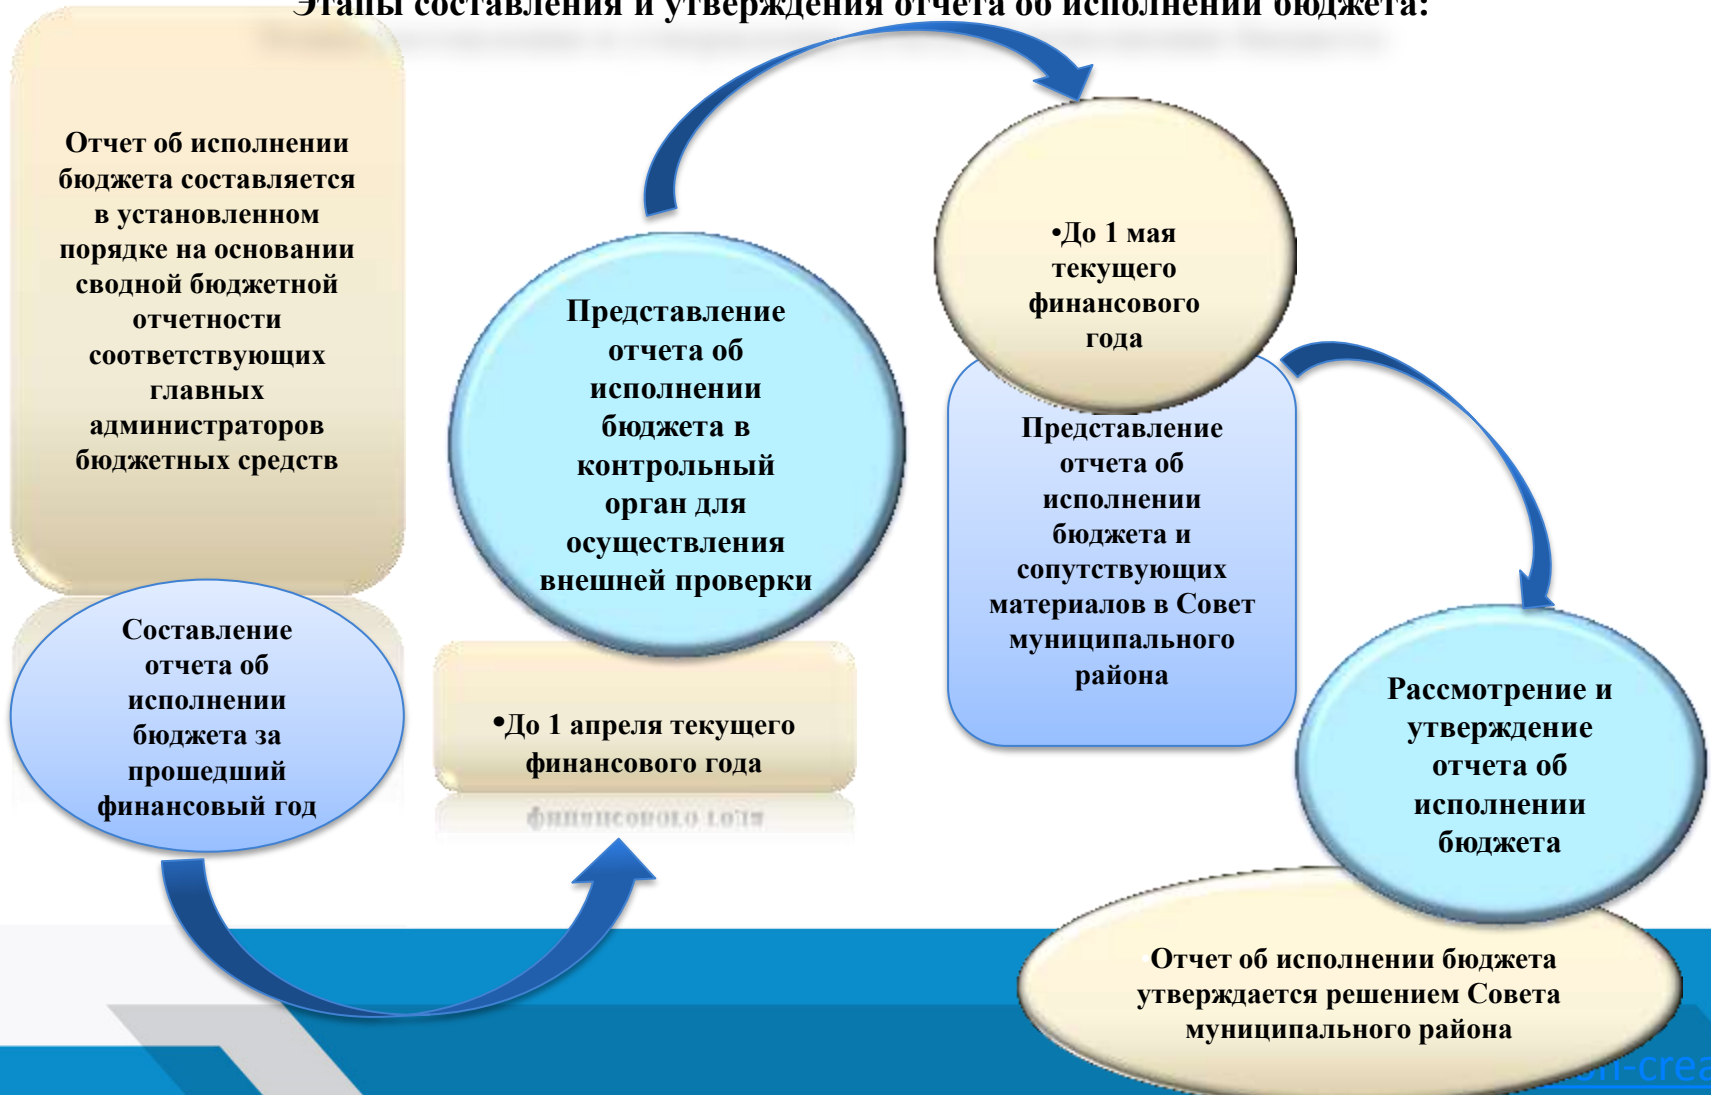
Этапы составления и утверждения отчета об исполнении бюджета:

Отчет об исполнении бюджета составляется в установленном порядке на основании сводной бюджетной отчетности соответствующих главных администраторов бюджетных средств

Составление отчета об исполнении бюджета за прошедший финансовый год

Представление отчета об исполнении бюджета в контрольный орган для осуществления внешней проверки

•До 1 апреля текущего финансового года

•До 1 мая текущего финансового года

Представление отчета об исполнении бюджета и сопутствующих материалов в Совет муниципального района

Рассмотрение и утверждение отчета об исполнении бюджета

Отчет об исполнении бюджета утверждается решением Совета муниципального района